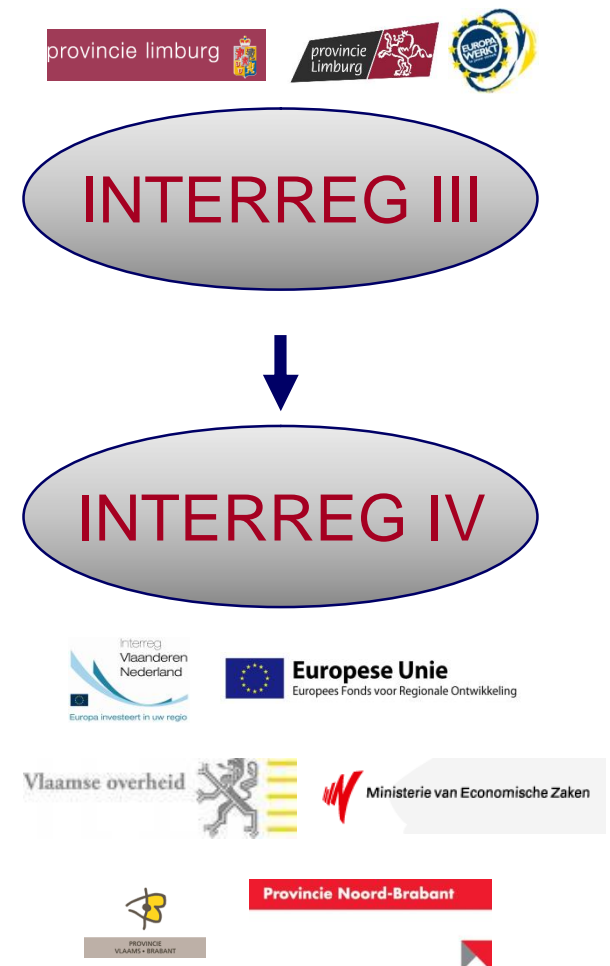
provincie limburg

provincie Limburg

EUROPA WERKT

INTERREG III

INTERREG IV

Interreg Vlaanderen Nederland

Europa investeert in uw regio

Europese Unie
Europees Fonds voor Regionale Ontwikkeling

Vlaamse overheid

Ministerie van Economische Zaken

PROVINCIE VLAAMS • BRABANT

Provincie Noord-Brabant